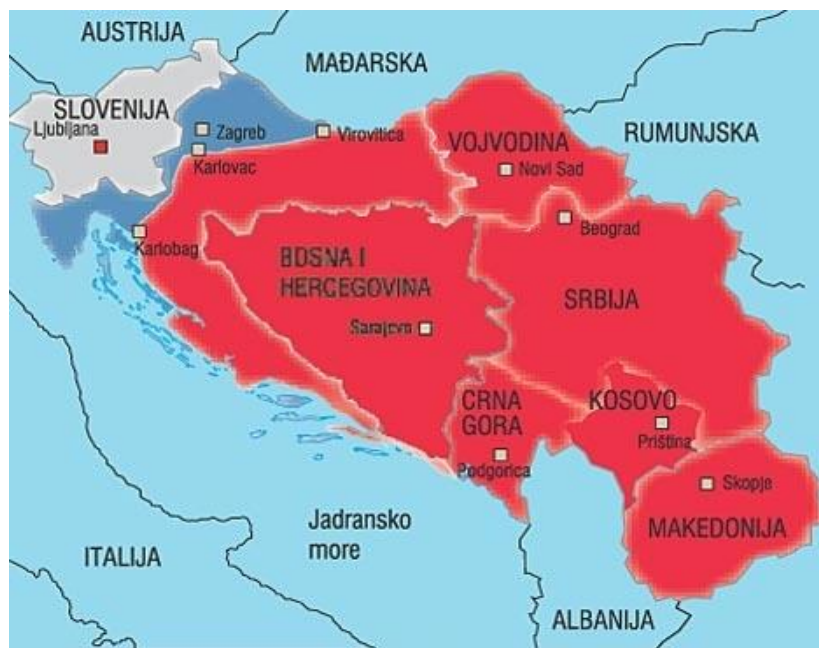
AUSTRIJA

MAĐARSKA

SLOVENIJA
Ljubljana

Zagreb
Karlovac
Virovitica

VOJVODINA
Novi Sad

RUMUNJSKA

Karlobag

Beograd

BOSNA I HERCEGOVINA

SRBIJA

Sarajevo

CRNA GORA
Podgorica

KOSOVO
Priština

Skopje

MAKEDONIJA

Jadransko more

ITALIJA

ALBANIJA